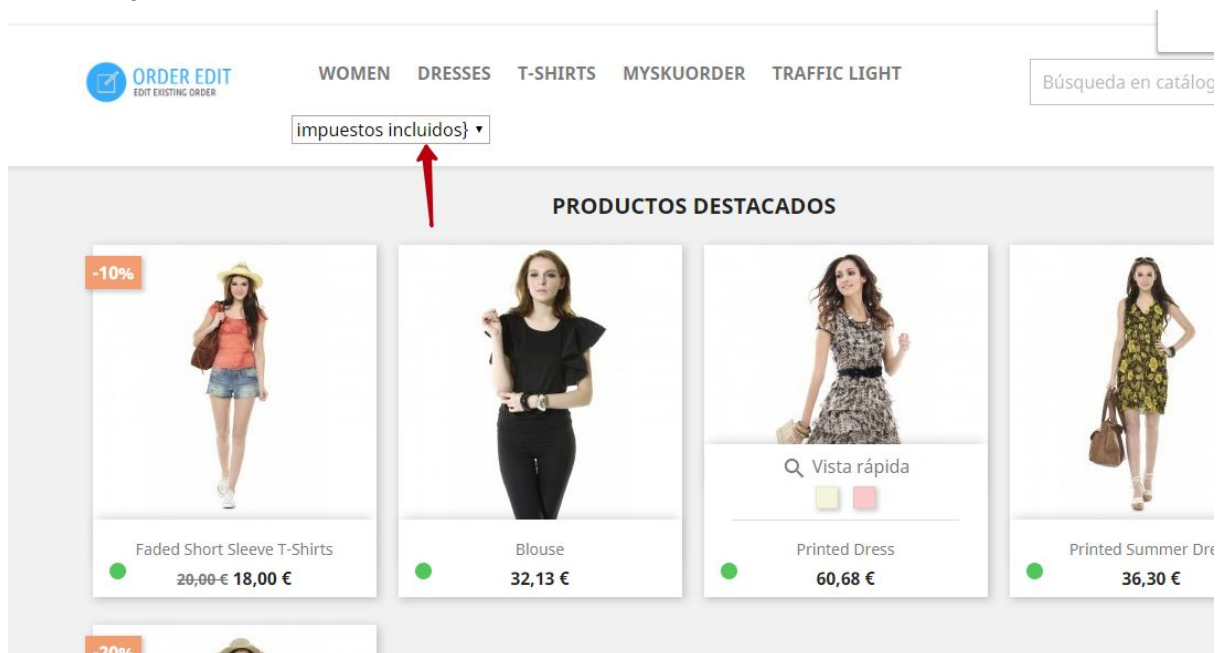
ORDER EDIT
EDIT EXISTING ORDER

WOMEN DRESSES T-SHIRTS MYSKUORDER TRAFFIC LIGHT

Búsqueda en catálog

impuestos incluidos} ▾

PRODUCTOS DESTACADOS

-10%

Faded Short Sleeve T-Shirts
~~20,00 €~~ 18,00 €

Blouse
32,13 €

Vista rápida

Printed Dress
60,68 €

Printed Summer Dre
36,30 €

-20%